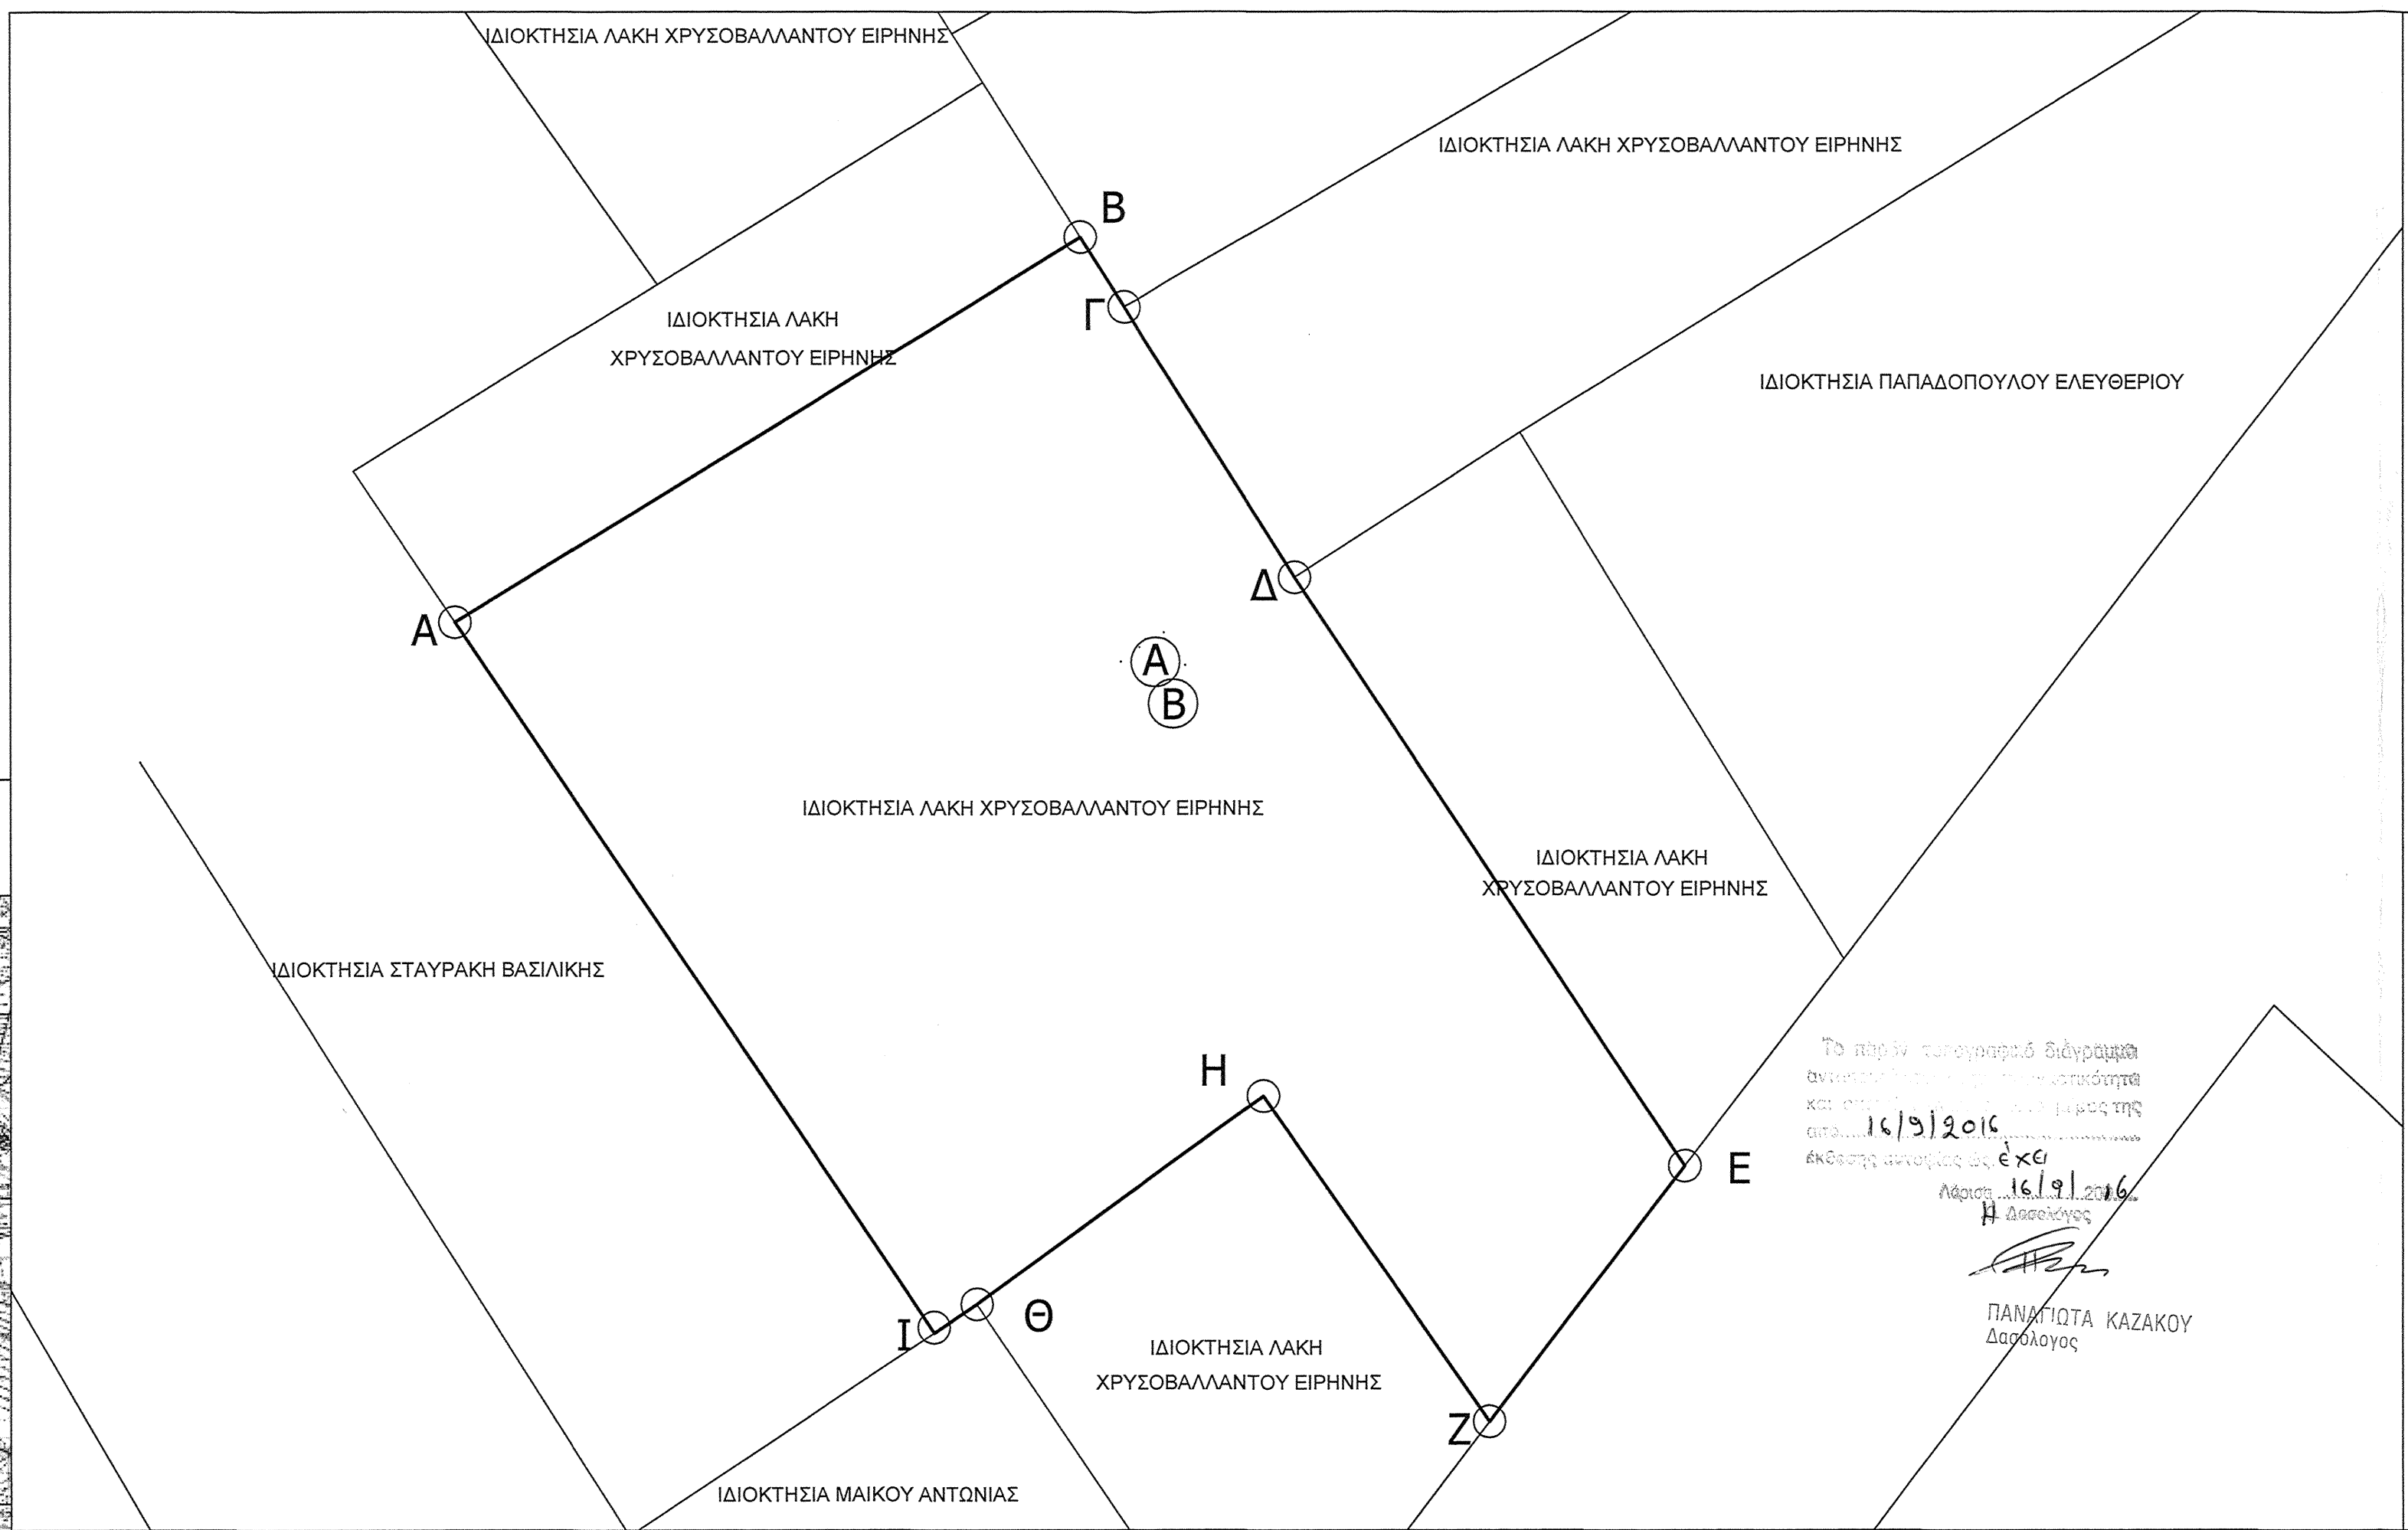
ΙΔΙΟΚΤΗΣΙΑ ΛΑΚΗ ΧΡΥΣΟΒΑΛΛΑΝΤΟΥ ΕΙΡΗΝΗΣ

ΙΔΙΟΚΤΗΣΙΑ ΛΑΚΗ ΧΡΥΣΟΒΑΛΛΑΝΤΟΥ ΕΙΡΗΝΗΣ

Β

Γ

ΙΔΙΟΚΤΗΣΙΑ ΛΑΚΗ ΧΡΥΣΟΒΑΛΛΑΝΤΟΥ ΕΙΡΗΝΗΣ

ΙΔΙΟΚΤΗΣΙΑ ΠΑΠΑΔΟΠΟΥΛΟΥ ΕΛΕΥΘΕΡΙΟΥ

Δ

Α

Α

Β

ΙΔΙΟΚΤΗΣΙΑ ΛΑΚΗ ΧΡΥΣΟΒΑΛΛΑΝΤΟΥ ΕΙΡΗΝΗΣ

ΙΔΙΟΚΤΗΣΙΑ ΛΑΚΗ ΧΡΥΣΟΒΑΛΛΑΝΤΟΥ ΕΙΡΗΝΗΣ

ΙΔΙΟΚΤΗΣΙΑ ΣΤΑΥΡΑΚΗ ΒΑΣΙΛΙΚΗΣ

Η

Ε

Το παρόν τοπογραφικό διάγραμμα αντ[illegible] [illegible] και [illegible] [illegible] της από 16/9/2016 έκθεση αυτοψίας ως έχει

Λάρισα 16/9/2016

Η Δασολόγος

ΠΑΝΑΓΙΩΤΑ ΚΑΖΑΚΟΥ
Δασολόγος

Ι

Θ

ΙΔΙΟΚΤΗΣΙΑ ΛΑΚΗ ΧΡΥΣΟΒΑΛΛΑΝΤΟΥ ΕΙΡΗΝΗΣ

Ζ

ΙΔΙΟΚΤΗΣΙΑ ΜΑΙΚΟΥ ΑΝΤΩΝΙΑΣ